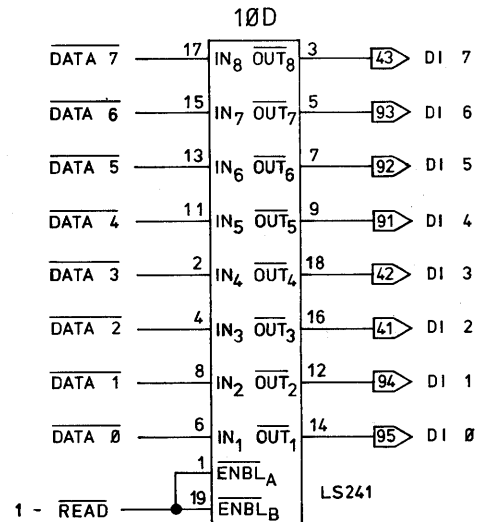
10D

$\overline{\text{DATA 7}}$ 17 $IN_8$ $\overline{OUT_8}$ 3 43 DI 7

$\overline{\text{DATA 6}}$ 15 $IN_7$ $\overline{OUT_7}$ 5 93 DI 6

$\overline{\text{DATA 5}}$ 13 $IN_6$ $\overline{OUT_6}$ 7 92 DI 5

$\overline{\text{DATA 4}}$ 11 $IN_5$ $\overline{OUT_5}$ 9 91 DI 4

$\overline{\text{DATA 3}}$ 2 $IN_4$ $\overline{OUT_4}$ 18 42 DI 3

$\overline{\text{DATA 2}}$ 4 $IN_3$ $\overline{OUT_3}$ 16 41 DI 2

$\overline{\text{DATA 1}}$ 8 $IN_2$ $\overline{OUT_2}$ 12 94 DI 1

$\overline{\text{DATA Ø}}$ 6 $IN_1$ $\overline{OUT_1}$ 14 95 DI Ø

1 $\overline{ENBL_A}$

1 - $\overline{\text{READ}}$ 19 $\overline{ENBL_B}$

LS241